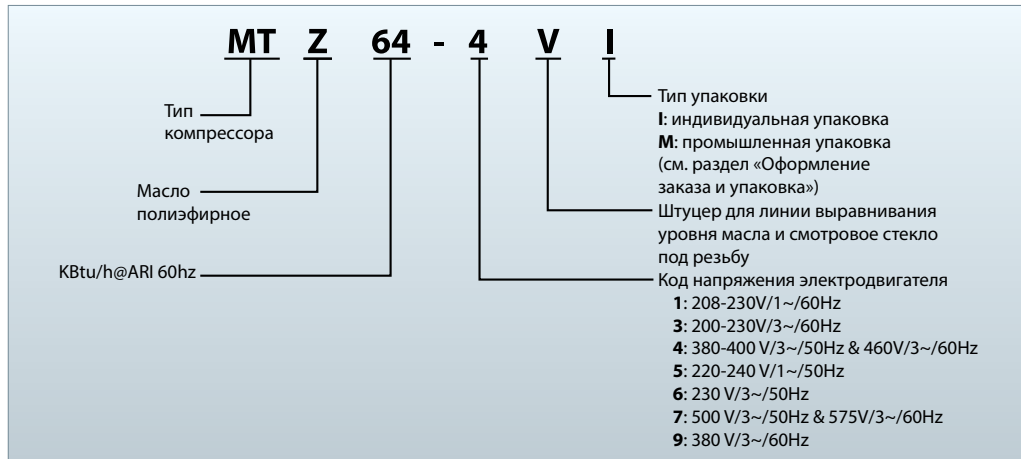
MT Z 64 - 4 V I

Тип компрессора

Масло полиэфирное

KBtu/h@ARI 60hz

Тип упаковки
**I**: индивидуальная упаковка
**M**: промышленная упаковка
(см. раздел «Оформление заказа и упаковка»)

Штуцер для линии выравнивания уровня масла и смотровое стекло под резьбу

Код напряжения электродвигателя
**1**: 208-230V/1~/60Hz
**3**: 200-230V/3~/60Hz
**4**: 380-400 V/3~/50Hz & 460V/3~/60Hz
**5**: 220-240 V/1~/50Hz
**6**: 230 V/3~/50Hz
**7**: 500 V/3~/50Hz & 575V/3~/60Hz
**9**: 380 V/3~/60Hz